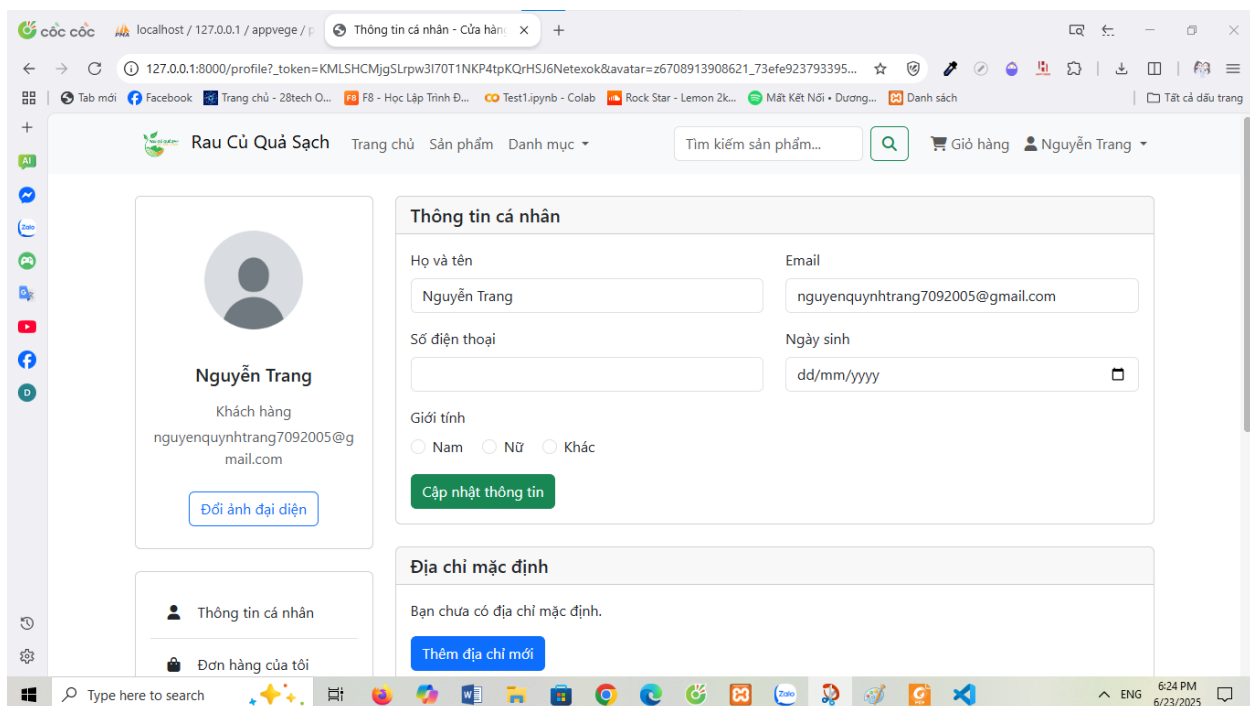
cốc cốc | localhost / 127.0.0.1 / appvege / p | Thông tin cá nhân - Cửa hàng | +

127.0.0.1:8000/profile?_token=KMLSHCMjgSLrpw3I70T1NKP4tpKQrHSJ6Netexok&avatar=z6708913908621_73efe923793395...

Tab mới | Facebook | Trang chủ - 28tech O... | F8 - Học Lập Trình Đ... | Test1.ipynb - Colab | Rock Star - Lemon 2k... | Mất Kết Nối • Dương... | Danh sách | Tất cả dấu trang

Rau Củ Quả Sạch | Trang chủ | Sản phẩm | Danh mục | Tìm kiếm sản phẩm... | Giỏ hàng | Nguyễn Trang

Nguyễn Trang
Khách hàng
nguyenquynhtrang7092005@gmail.com
Đổi ảnh đại diện

Thông tin cá nhân
Đơn hàng của tôi

Thông tin cá nhân

Họ và tên
Nguyễn Trang

Email
nguyenquynhtrang7092005@gmail.com

Số điện thoại

Ngày sinh
dd/mm/yyyy

Giới tính
Nam Nữ Khác

Cập nhật thông tin

Địa chỉ mặc định

Bạn chưa có địa chỉ mặc định.

Thêm địa chỉ mới

Type here to search | ENG | 6:24 PM | 6/23/2025